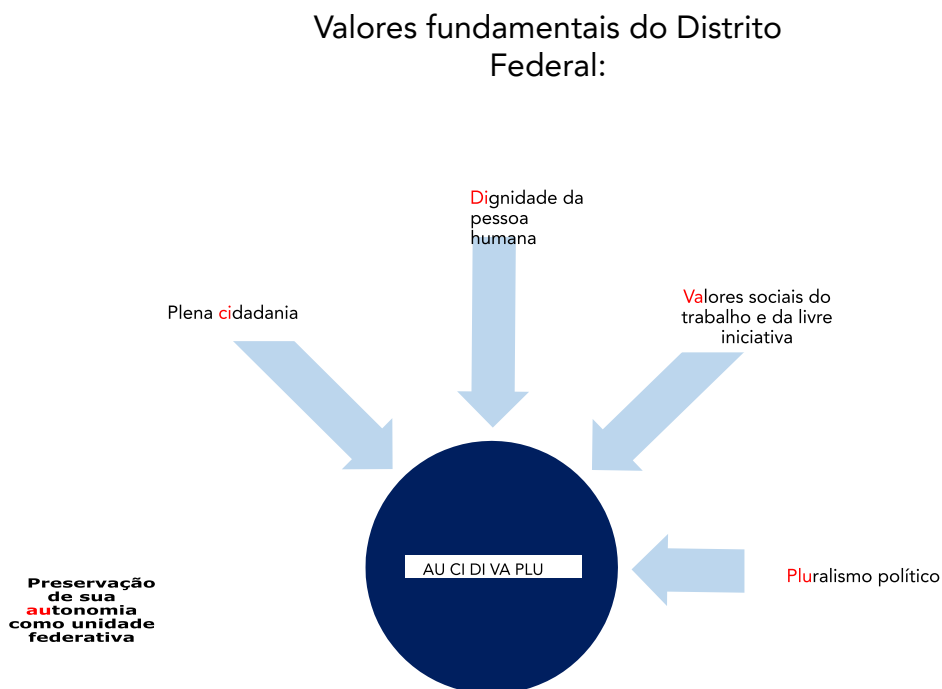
Valores fundamentais do Distrito Federal:

Dignidade da pessoa humana

Plena cidadania

Valores sociais do trabalho e da livre iniciativa

AU CI DI VA PLU

Pluralismo político

Preservação de sua autonomia como unidade federativa